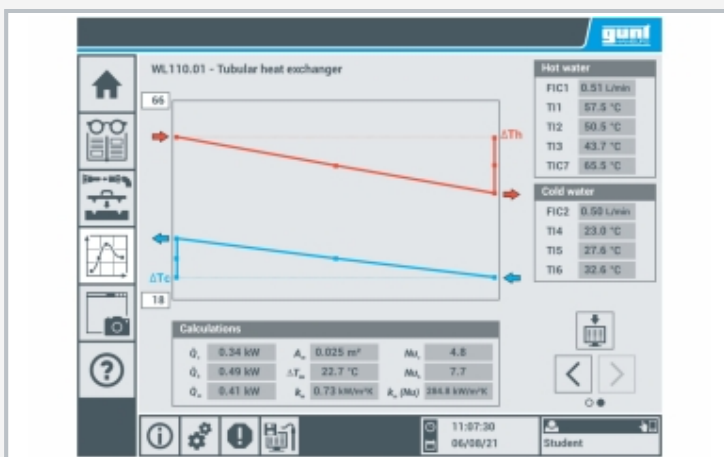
gunt

WL110.01 - Tubular heat exchanger

66

18

ΔTh

ΔTc

Hot water

| | |
|---|---|
| FIC1 | 0.51 L/min |
| TI1 | 57.5 °C |
| TI2 | 50.5 °C |
| TI3 | 43.7 °C |
| TIC7 | 65.5 °C |

Cold water

| | |
|---|---|
| FIC2 | 0.50 L/min |
| TI4 | 23.0 °C |
| TI5 | 27.6 °C |
| TI6 | 32.6 °C |

Calculations

| | | | | | |
|---|---|---|---|---|---|
| $\dot{Q}_h$ | 0.34 kW | $A_m$ | 0.025 m² | $Nu_h$ | 4.8 |
| $\dot{Q}_c$ | 0.49 kW | $\Delta T_m$ | 22.7 °C | $Nu_c$ | 7.7 |
| $\dot{Q}_m$ | 0.41 kW | $k_m$ | 0.73 kW/m²K | $k_m$ (Nu) | 284.8 kW/m²K |

11:07:30
06/08/21

Student